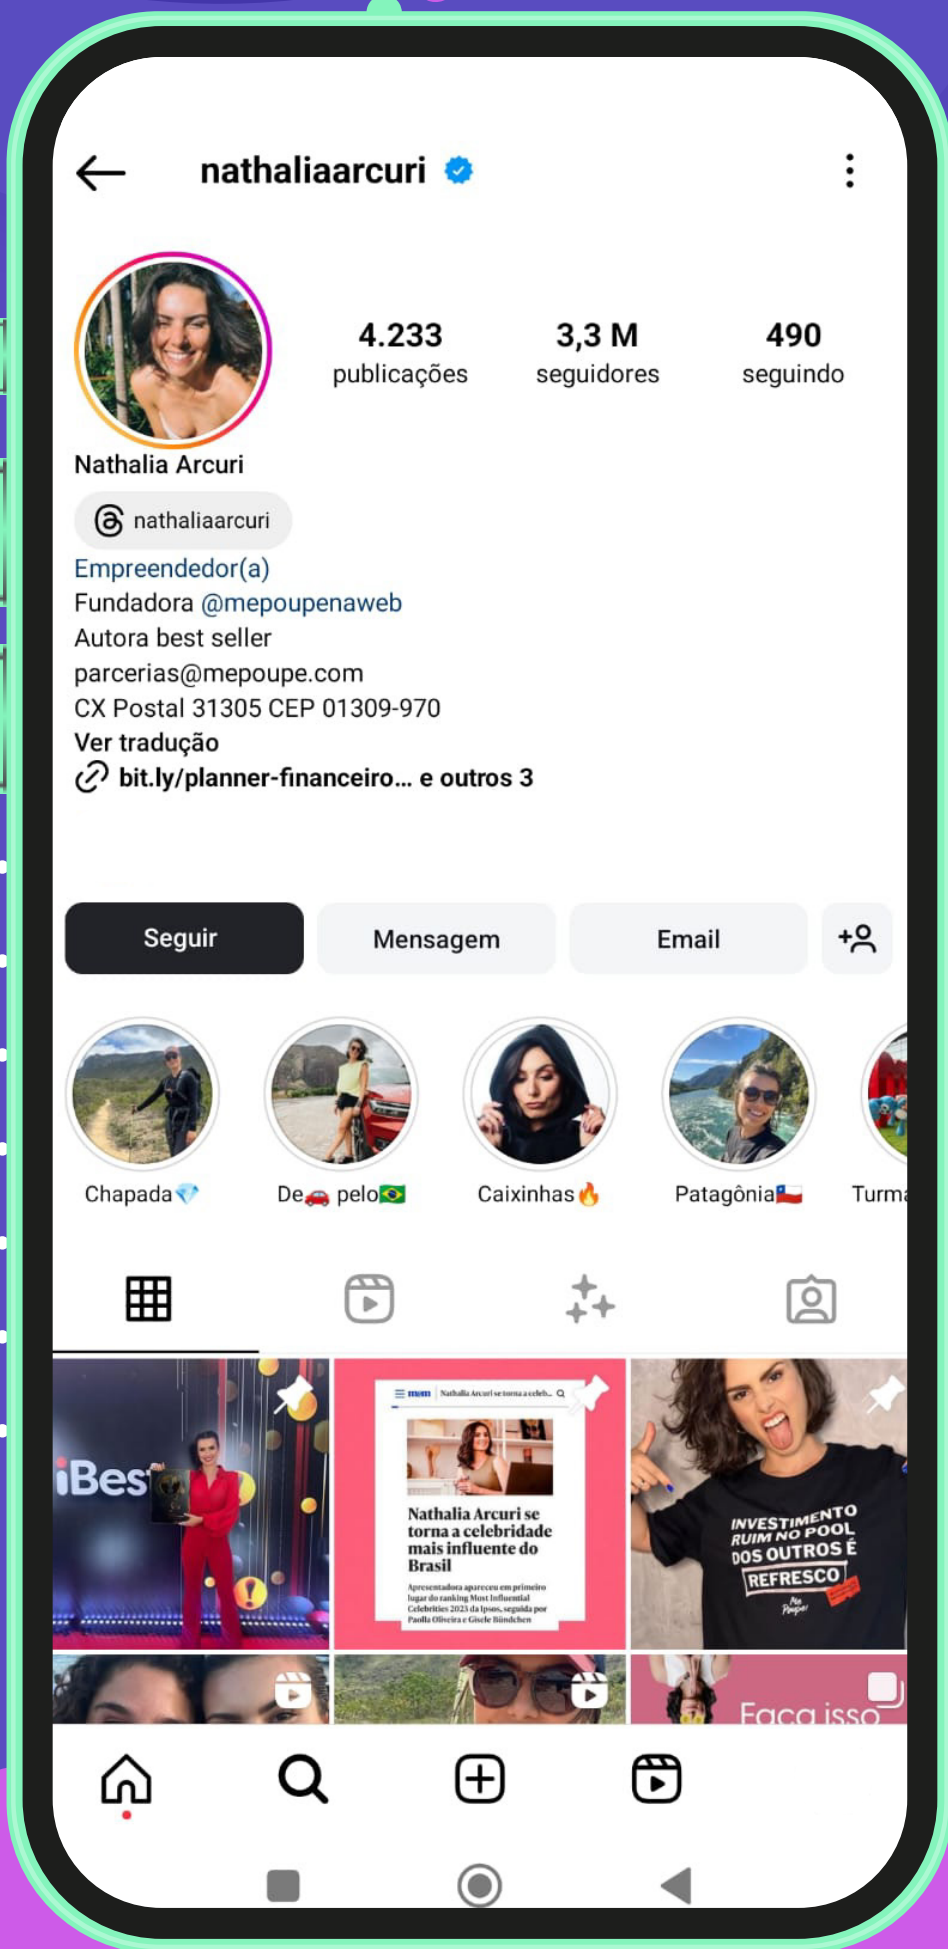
nathaliaarcuri

4.233
publicações

3,3 M
seguidores

490
seguindo

Nathalia Arcuri

nathaliaarcuri

Empreendedor(a)
Fundadora @mepoupenaweb
Autora best seller
parcerias@mepoupe.com
CX Postal 31305 CEP 01309-970
Ver tradução
bit.ly/planner-financeiro... e outros 3

Seguir
Mensagem
Email

Chapada💎
De🚗 pelo🇧🇷
Caixinhas🔥
Patagônia🇨🇱
Turma

iBest

Nathalia Arcuri se torna a celebridade mais influente do Brasil

Apresentadora apareceu em primeiro lugar do ranking Most Influential Celebrities 2023 da Ipsos, seguida por Paolla Oliveira e Gisele Bündchen

INVESTIMENTO RUIM NO POOL DOS OUTROS É REFRESCO

Faça isso